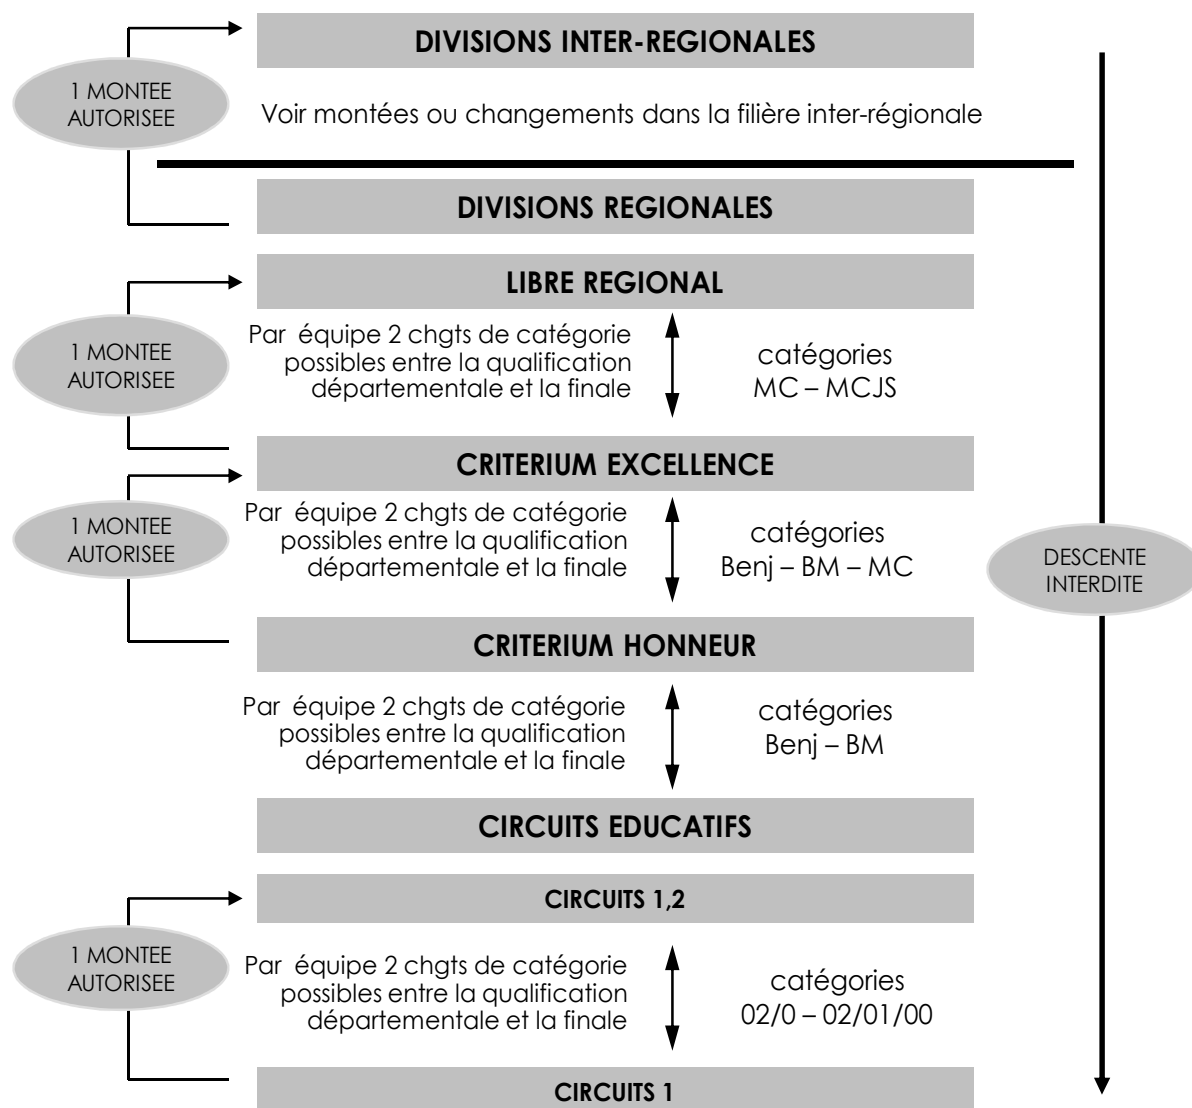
1 MONTEE AUTORISEE

DIVISIONS INTER-REGIONALES

Voir montées ou changements dans la filière inter-régionale

DIVISIONS REGIONALES

LIBRE REGIONAL

1 MONTEE AUTORISEE

Par équipe 2 chgts de catégorie possibles entre la qualification départementale et la finale

catégories MC – MCJS

CRITERIUM EXCELLENCE

1 MONTEE AUTORISEE

Par équipe 2 chgts de catégorie possibles entre la qualification départementale et la finale

catégories Benj – BM – MC

DESCENTE INTERDITE

CRITERIUM HONNEUR

Par équipe 2 chgts de catégorie possibles entre la qualification départementale et la finale

catégories Benj – BM

CIRCUITS EDUCATIFS

CIRCUITS 1,2

1 MONTEE AUTORISEE

Par équipe 2 chgts de catégorie possibles entre la qualification départementale et la finale

catégories 02/0 – 02/01/00

CIRCUITS 1